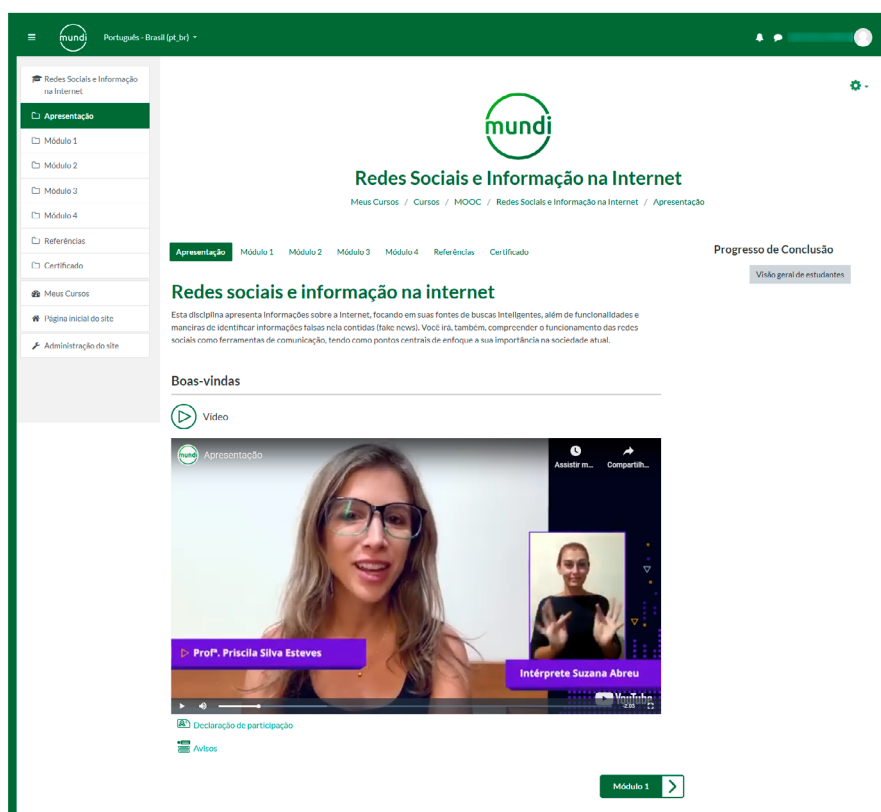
mundi Português - Brasil (pt_br)

Redes Sociais e Informação na Internet
Apresentação
Módulo 1
Módulo 2
Módulo 3
Módulo 4
Referências
Certificado
Meus Cursos
Página inicial do site
Administração do site

mundi

Redes Sociais e Informação na Internet

Meus Cursos / Cursos / MOOC / Redes Sociais e Informação na Internet / Apresentação

Apresentação Módulo 1 Módulo 2 Módulo 3 Módulo 4 Referências Certificado

Progresso de Conclusão

Visão geral de estudantes

Redes sociais e informação na internet

Esta disciplina apresenta informações sobre a Internet, focando em suas fontes de buscas inteligentes, além de funcionalidades e maneiras de identificar informações falsas nela contidas (fake news). Você irá, também, compreender o funcionamento das redes sociais como ferramentas de comunicação, tendo como pontos centrais de enfoque a sua importância na sociedade atual.

Boas-vindas

Vídeo

mundi Apresentação

Assistir m... Compartilh...

Profª. Priscila Silva Esteves

Intérprete Suzana Abreu

YouTube

Declaração de participação

Avisos

Módulo 1